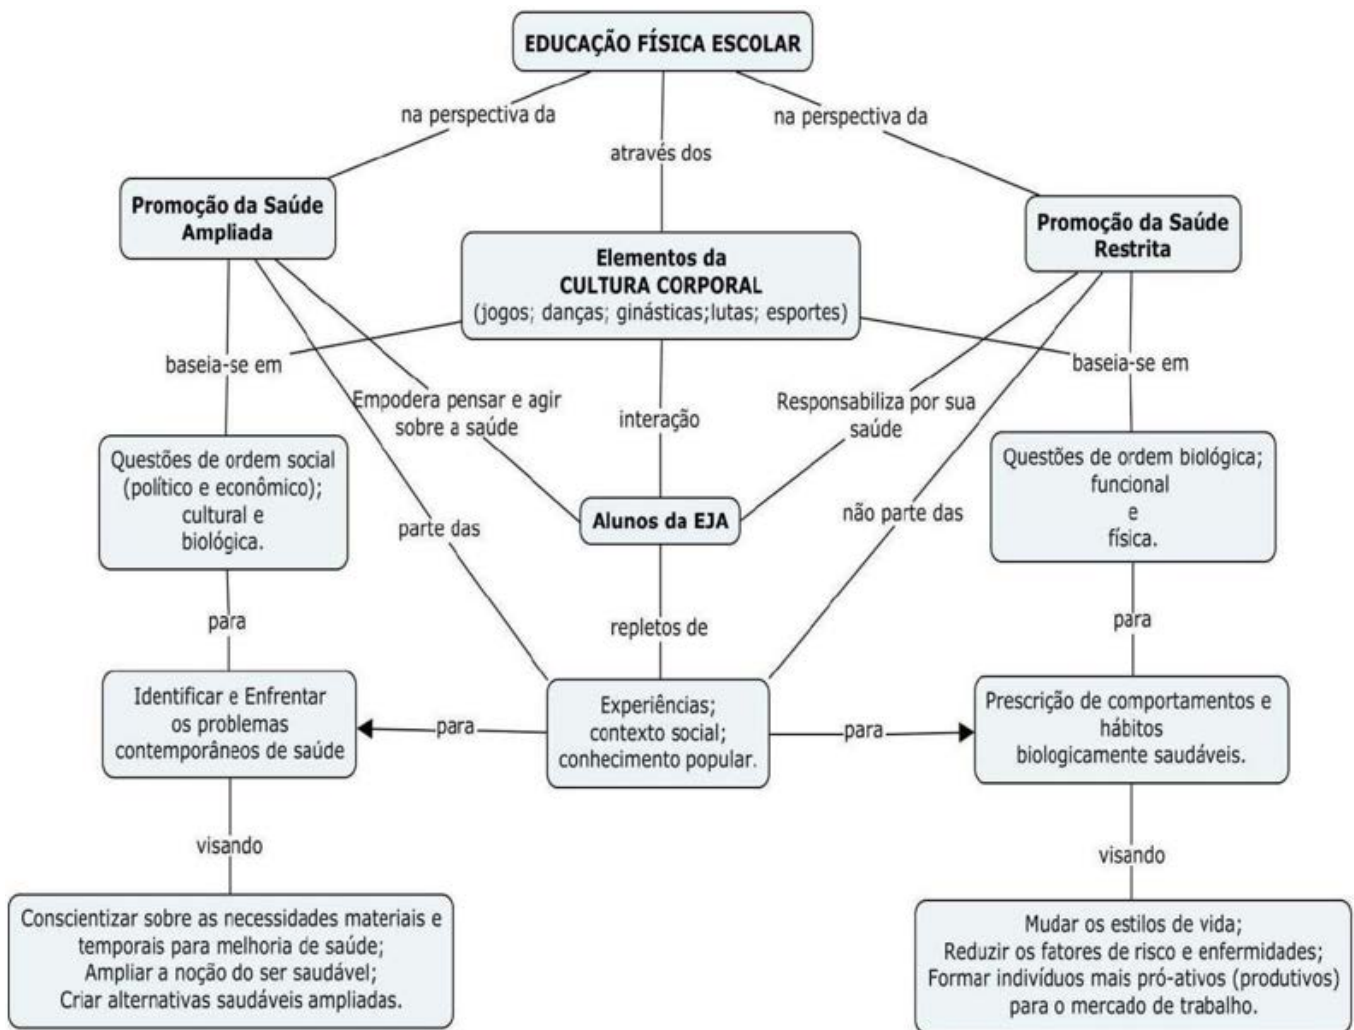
EDUCAÇÃO FÍSICA ESCOLAR

na perspectiva da

através dos

na perspectiva da

Promoção da Saúde Ampliada

Elementos da CULTURA CORPORAL (jogos; danças; ginásticas;lutas; esportes)

Promoção da Saúde Restrita

baseia-se em

Empodera pensar e agir sobre a saúde

interação

Responsabiliza por sua saúde

baseia-se em

Questões de ordem social (político e econômico); cultural e biológica.

parte das

Alunos da EJA

não parte das

Questões de ordem biológica; funcional e física.

para

repletos de

para

Identificar e Enfrentar os problemas contemporâneos de saúde

para

Experiências; contexto social; conhecimento popular.

para

Prescrição de comportamentos e hábitos biologicamente saudáveis.

visando

visando

Conscientizar sobre as necessidades materiais e temporais para melhoria de saúde; Ampliar a noção do ser saudável; Criar alternativas saudáveis ampliadas.

Mudar os estilos de vida; Reduzir os fatores de risco e enfermidades; Formar indivíduos mais pró-ativos (produtivos) para o mercado de trabalho.